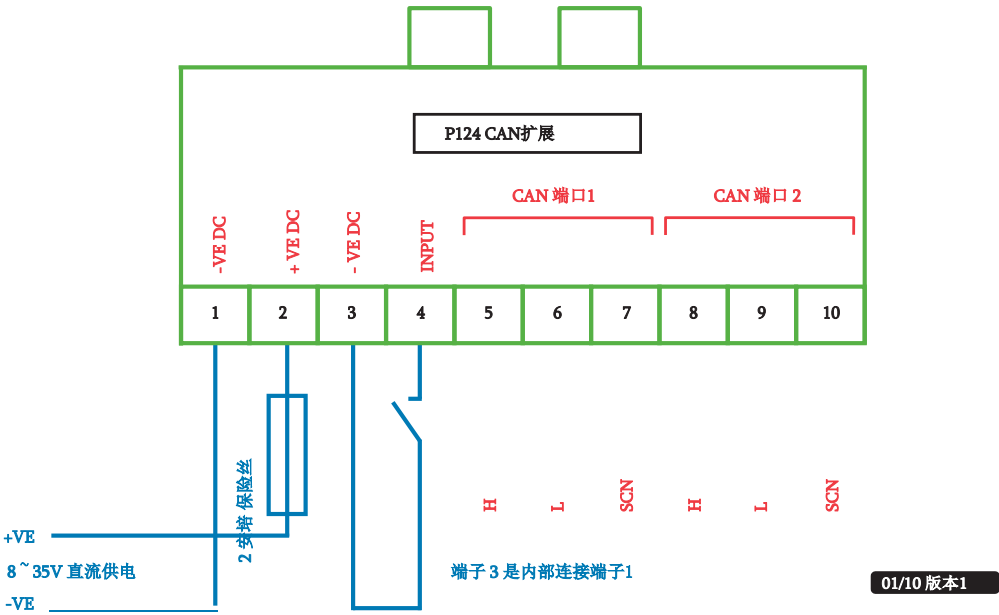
P124 CAN扩展

CAN 端口1

CAN 端口 2

-VE DC

+ VE DC

- VE DC

INPUT

| 1 | 2 | 3 | 4 | 5 | 6 | 7 | 8 | 9 | 10 |
|---|---|---|---|---|---|---|---|---|---|

2 安培 保险丝

H

L

SCN

H

L

SCN

+VE

8 ~ 35V 直流供电

-VE

端子 3 是内部连接端子1

01/10 版本1